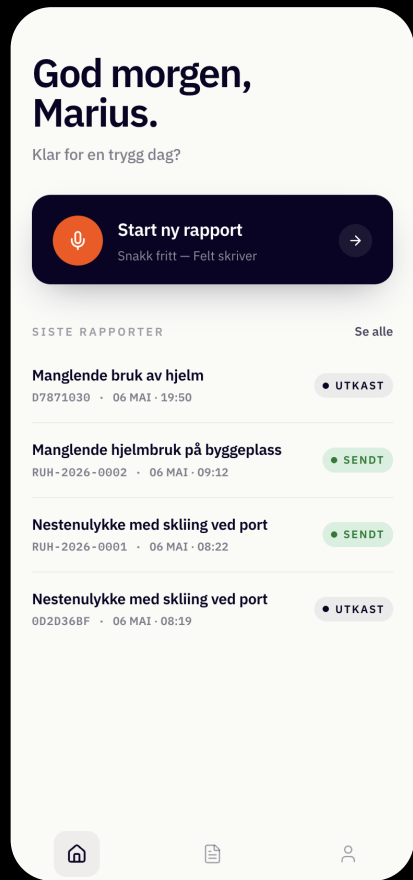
God morgen, Marius.

Klar for en trygg dag?

Start ny rapport
Snakk fritt — Felt skriver

SISTE RAPPORTER
Se alle

Manglende bruk av hjelm
D7871030 · 06 MAI · 19:50
UTKAST

Manglende hjelmbruk på byggeplass
RUH-2026-0002 · 06 MAI · 09:12
SENDT

Nestenulykke med skliing ved port
RUH-2026-0001 · 06 MAI · 08:22
SENDT

Nestenulykke med skliing ved port
0D2D36BF · 06 MAI · 08:19
UTKAST